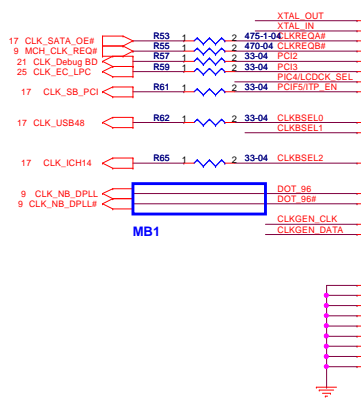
XTAL_OUT
XTAL_IN
17 CLK_SATA_OE# R53 1 2 475-1-04 CLKREQA#
9 MCH_CLK_REQ# R55 1 2 470-04 CLKREQB#
21 CLK_Debug BD R57 1 2 33-04 PCI2
25 CLK_EC_LPC R59 1 2 33-04 PCI3
PIC4/LCDCK_SEL
17 CLK_SB_PCI R61 1 2 33-04 PCIF5/ITP_EN
17 CLK_USB48 R62 1 2 33-04 CLKBSEL0
CLKBSEL1
17 CLK_ICH14 R65 1 2 33-04 CLKBSEL2
9 CLK_NB_DPLL DOT_96
9 CLK_NB_DPLL# DOT_96#
MB1
CLKGEN_CLK
CLKGEN_DATA